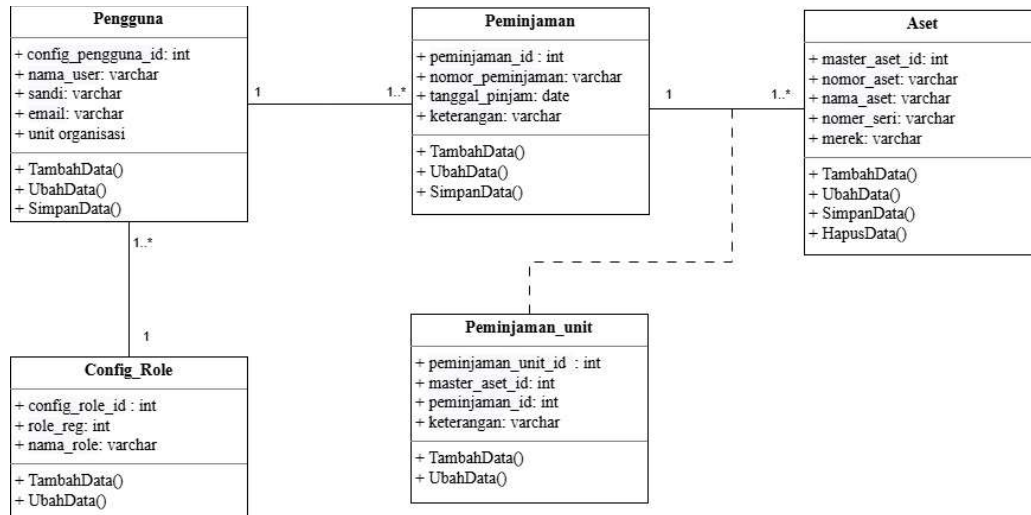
Pengguna

+ config_pengguna_id: int
+ nama_user: varchar
+ sandi: varchar
+ email: varchar
+ unit organisasi

+ TambahData()
+ UbahData()
+ SimpanData()

1

1..*

Peminjaman

+ peminjaman_id : int
+ nomor_peminjaman: varchar
+ tanggal_pinjam: date
+ keterangan: varchar

+ TambahData()
+ UbahData()
+ SimpanData()

1

1..*

Aset

+ master_aset_id: int
+ nomor_aset: varchar
+ nama_aset: varchar
+ nomer_seri: varchar
+ merek: varchar

+ TambahData()
+ UbahData()
+ SimpanData()
+ HapusData()

1..*

1

Config_Role

+ config_role_id : int
+ role_reg: int
+ nama_role: varchar

+ TambahData()
+ UbahData()

Peminjaman_unit

+ peminjaman_unit_id : int
+ master_aset_id: int
+ peminjaman_id: int
+ keterangan: varchar

+ TambahData()
+ UbahData()